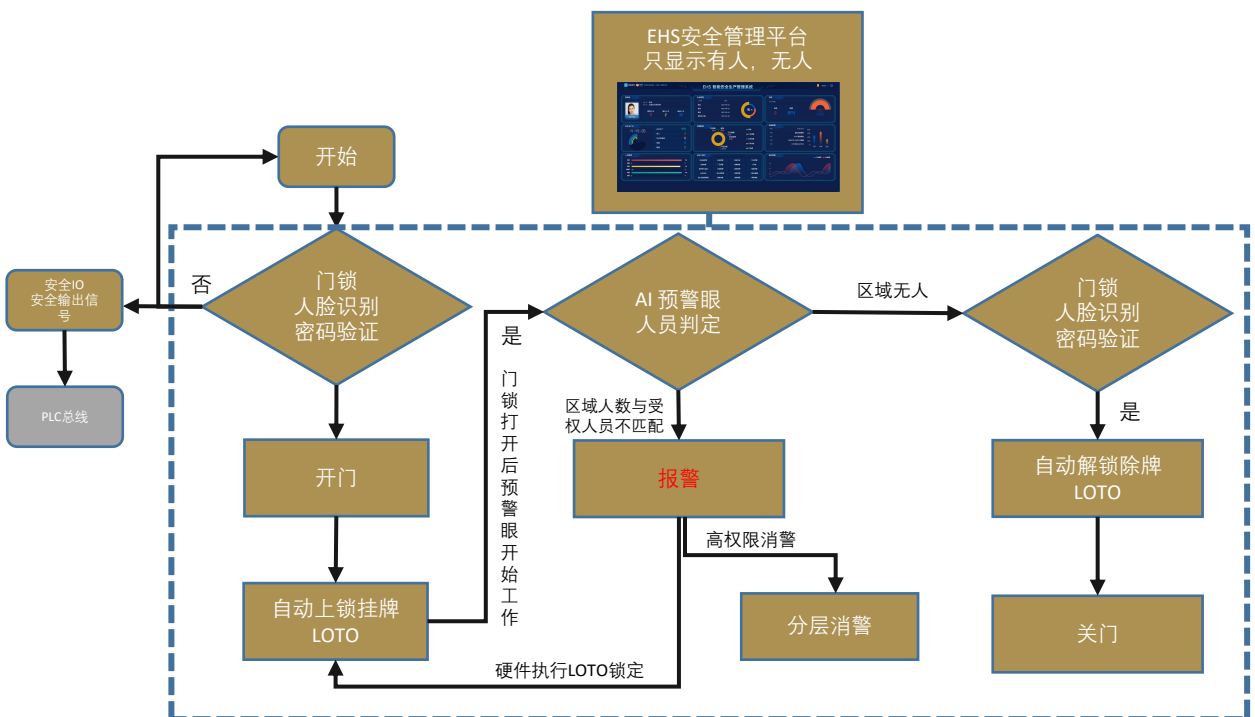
EHS安全管理平台
只显示有人，无人

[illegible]

开始

安全IO
安全输出信号

PLC总线

否

门锁
人脸识别
密码验证

开门

自动上锁挂牌
LOTO

是

门锁打开后预警眼开始工作

AI 预警眼
人员判定

区域人数与受权人员不匹配

报警

高权限消警

分层消警

硬件执行LOTO锁定

区域无人

门锁
人脸识别
密码验证

是

自动解锁除牌
LOTO

关门